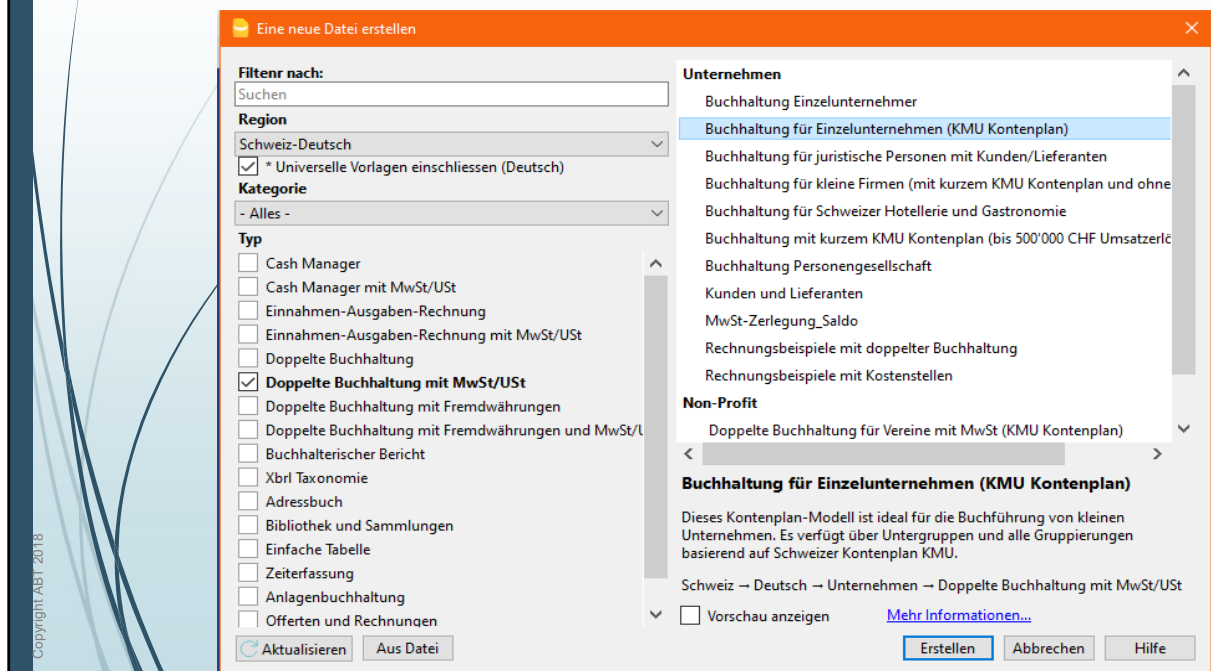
Eine neue Datei erstellen

Filtenr nach:
Suchen
Region
Schweiz-Deutsch
* Universelle Vorlagen einschliessen (Deutsch)
Kategorie
- Alles -
Typ
Cash Manager
Cash Manager mit MwSt/USt
Einnahmen-Ausgaben-Rechnung
Einnahmen-Ausgaben-Rechnung mit MwSt/USt
Doppelte Buchhaltung
Doppelte Buchhaltung mit MwSt/USt
Doppelte Buchhaltung mit Fremdwährungen
Doppelte Buchhaltung mit Fremdwährungen und MwSt/U
Buchhalterischer Bericht
Xbrl Taxonomie
Adressbuch
Bibliothek und Sammlungen
Einfache Tabelle
Zeiterfassung
Anlagenbuchhaltung
Offerten und Rechnungen

Unternehmen
Buchhaltung Einzelunternehmer
Buchhaltung für Einzelunternehmen (KMU Kontenplan)
Buchhaltung für juristische Personen mit Kunden/Lieferanten
Buchhaltung für kleine Firmen (mit kurzem KMU Kontenplan und ohne
Buchhaltung für Schweizer Hotellerie und Gastronomie
Buchhaltung mit kurzem KMU Kontenplan (bis 500'000 CHF Umsatzerlö
Buchhaltung Personengesellschaft
Kunden und Lieferanten
MwSt-Zerlegung_Saldo
Rechnungsbeispiele mit doppelter Buchhaltung
Rechnungsbeispiele mit Kostenstellen
Non-Profit
Doppelte Buchhaltung für Vereine mit MwSt (KMU Kontenplan)

Buchhaltung für Einzelunternehmen (KMU Kontenplan)

Dieses Kontenplan-Modell ist ideal für die Buchführung von kleinen Unternehmen. Es verfügt über Untergruppen und alle Gruppierungen basierend auf Schweizer Kontenplan KMU.

Schweiz → Deutsch → Unternehmen → Doppelte Buchhaltung mit MwSt/USt

Vorschau anzeigen
Mehr Informationen...

Aktualisieren
Aus Datei
Erstellen
Abbrechen
Hilfe

Copyright ABT 2018